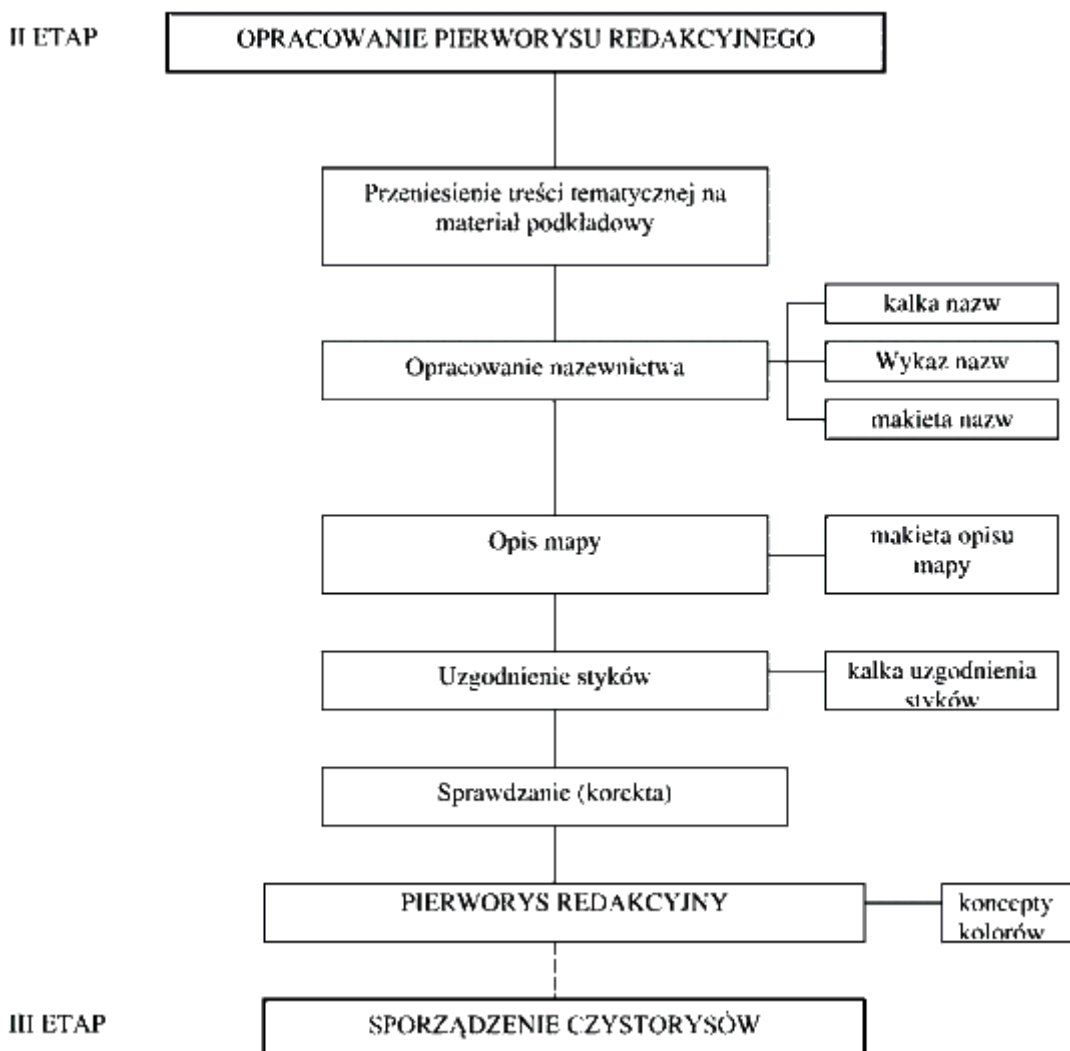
II ETAP

OPRACOWANIE PIERWORYSU REDAKCYJNEGO

Przeniesienie treści tematycznej na materiał podkładowy

Opracowanie nazewnictwa

kalka nazw

Wykaz nazw

makieta nazw

Opis mapy

makieta opisu mapy

Uzgodnienie styków

kalka uzgodnienia styków

Sprawdzanie (korekta)

PIERWORYS REDAKCYJNY

koncepty kolorów

III ETAP

SPORZĄDZENIE CZYSTORYSÓW